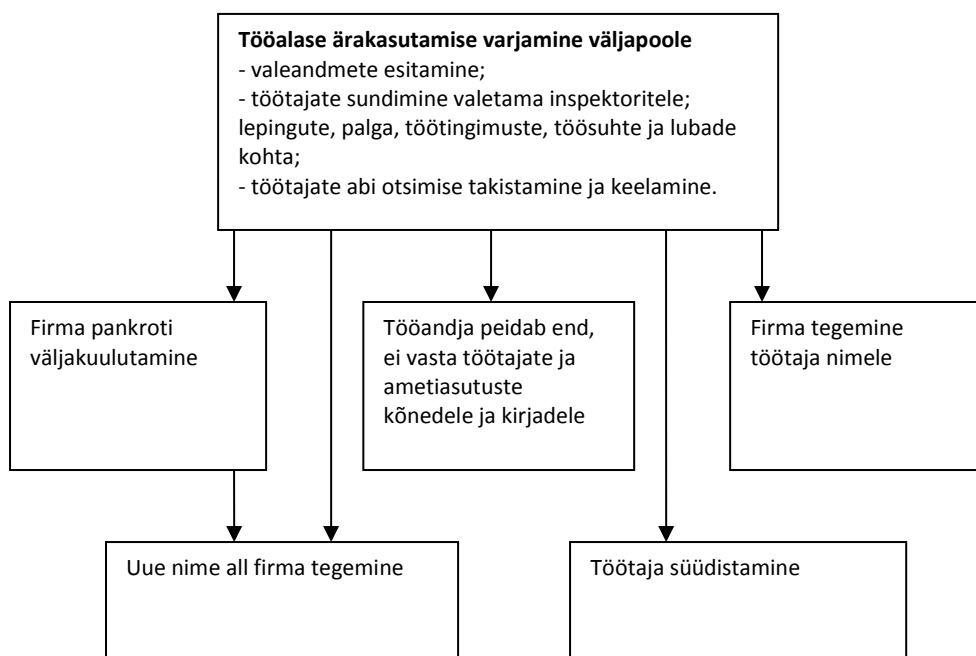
**Tööalase ärakasutamise varjamine väljapoole**
- valeandmete esitamine;
- töötajate sundimine valetama inspektoritele; lepingute, palga, töötingimuste, töösuhte ja lubade kohta;
- töötajate abi otsimise takistamine ja keelamine.

Firma pankroti väljakuulutamine

Tööandja peidab end, ei vasta töötajate ja ametiasutuste kõnedele ja kirjadele

Firma tegemine töötaja nimele

Uue nime all firma tegemine

Töötaja süüdistamine